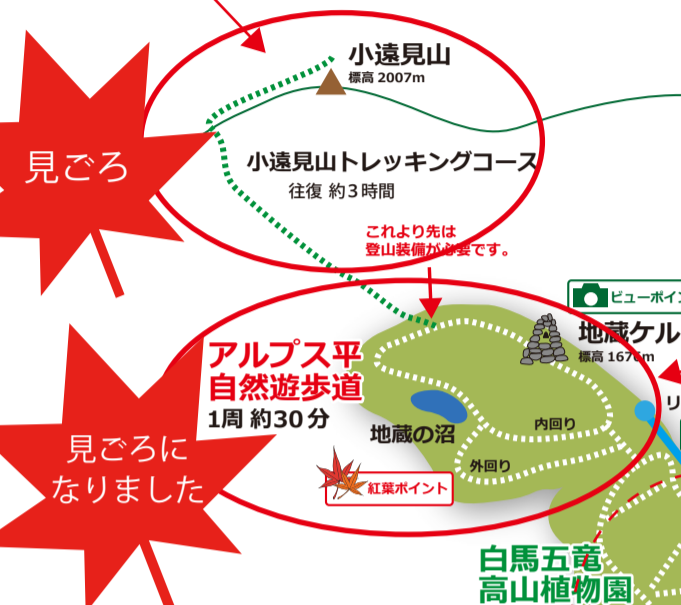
見ごろ

小遠見山
標高 2007m

小遠見山トレッキングコース
往復 約３時間

これより先は
登山装備が必要です。

ビューポイン

地蔵ケル
標高 1676m

見ごろに
なりました

アルプス平
自然遊歩道
1周 約30分

地蔵の沼

内回り

外回り

紅葉ポイント

白馬五竜
高山植物園

リ